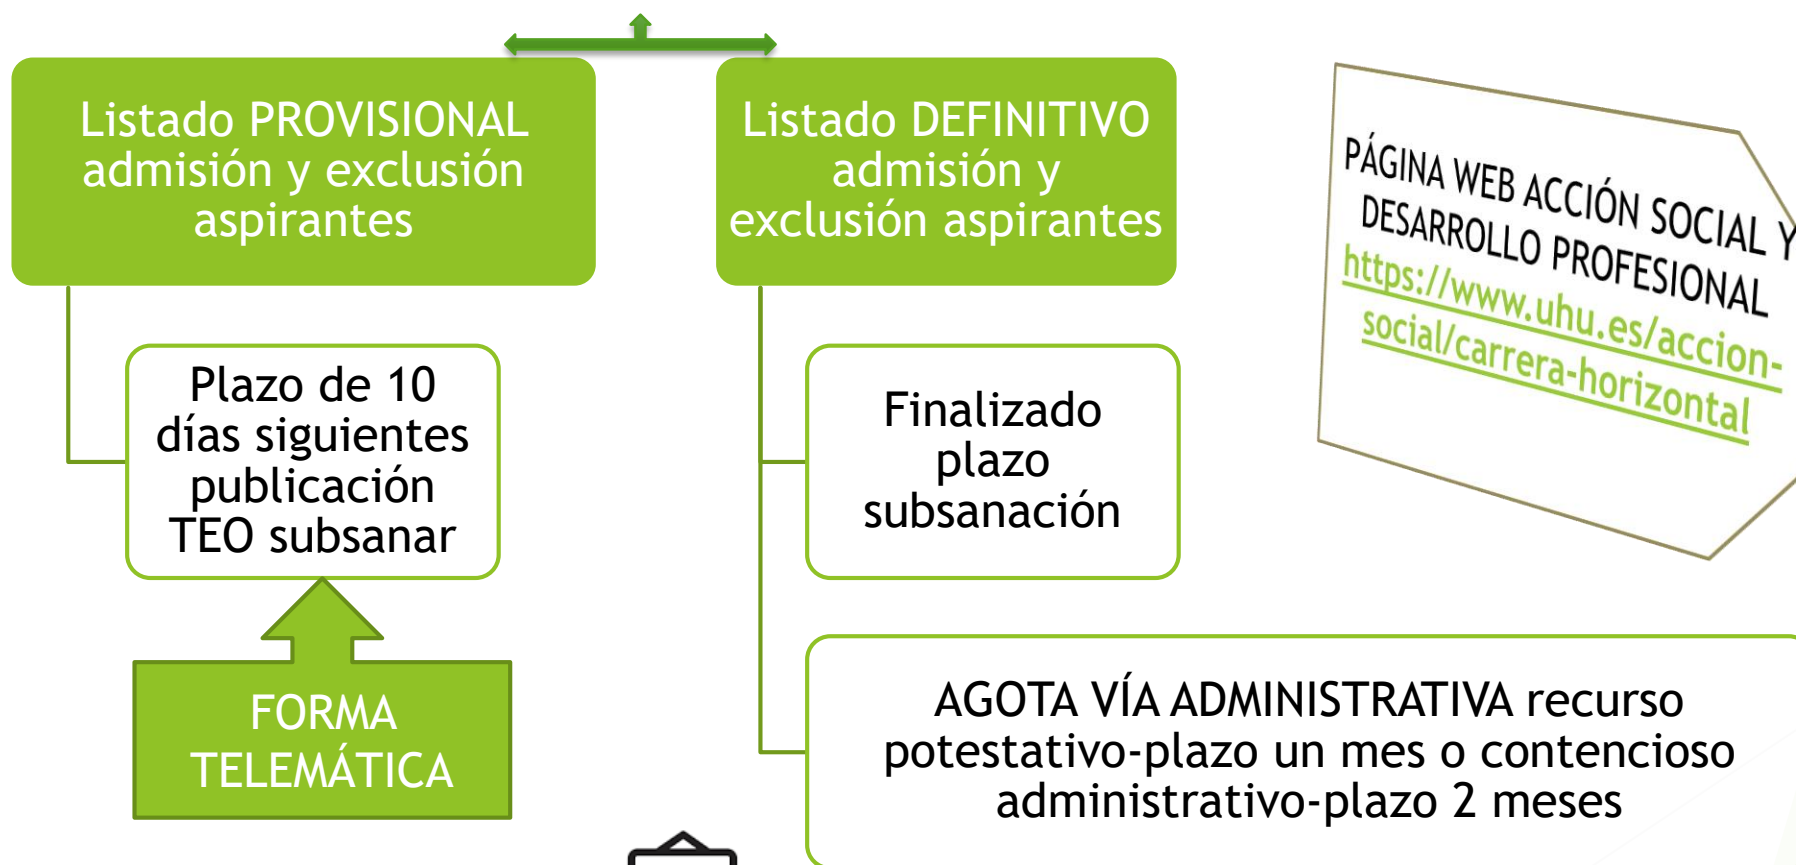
Listado PROVISIONAL admisión y exclusión aspirantes

Plazo de 10 días siguientes publicación TEO subsanar

FORMA TELEMÁTICA

Listado DEFINITIVO admisión y exclusión aspirantes

Finalizado plazo subsanación

AGOTA VÍA ADMINISTRATIVA recurso potestativo-plazo un mes o contencioso administrativo-plazo 2 meses

PÁGINA WEB ACCIÓN SOCIAL Y DESARROLLO PROFESIONAL https://www.uhu.es/accion-social/carrera-horizontal